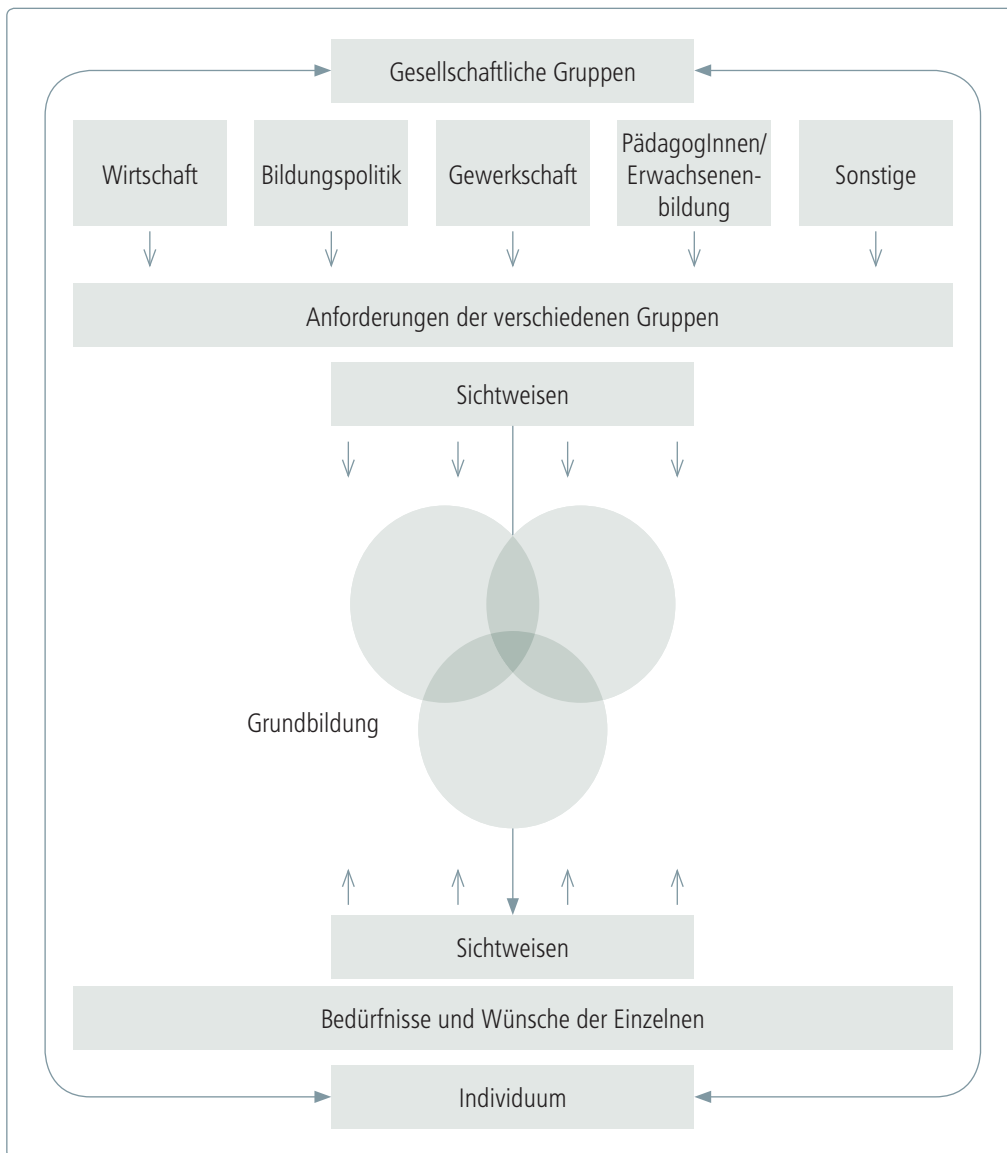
Gesellschaftliche Gruppen

Wirtschaft

Bildungspolitik

Gewerkschaft

PädagogInnen/ Erwachsenenbildung

Sonstige

Anforderungen der verschiedenen Gruppen

Sichtweisen

Grundbildung

Sichtweisen

Bedürfnisse und Wünsche der Einzelnen

Individuum